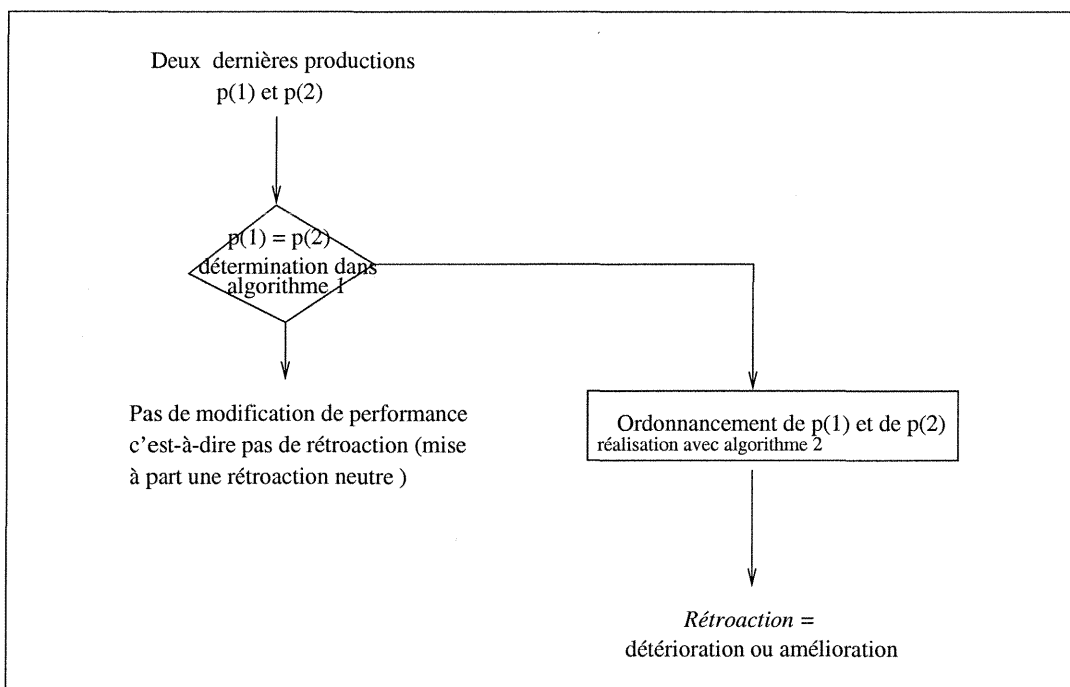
Deux dernières productions
p(1) et p(2)

p(1) = p(2)
détermination dans
algorithme 1

Pas de modification de performance c'est-à-dire pas de rétroaction (mise à part une rétroaction neutre )

Ordonnancement de p(1) et de p(2)
réalisation avec algorithme 2

*Rétroaction* =
détérioration ou amélioration